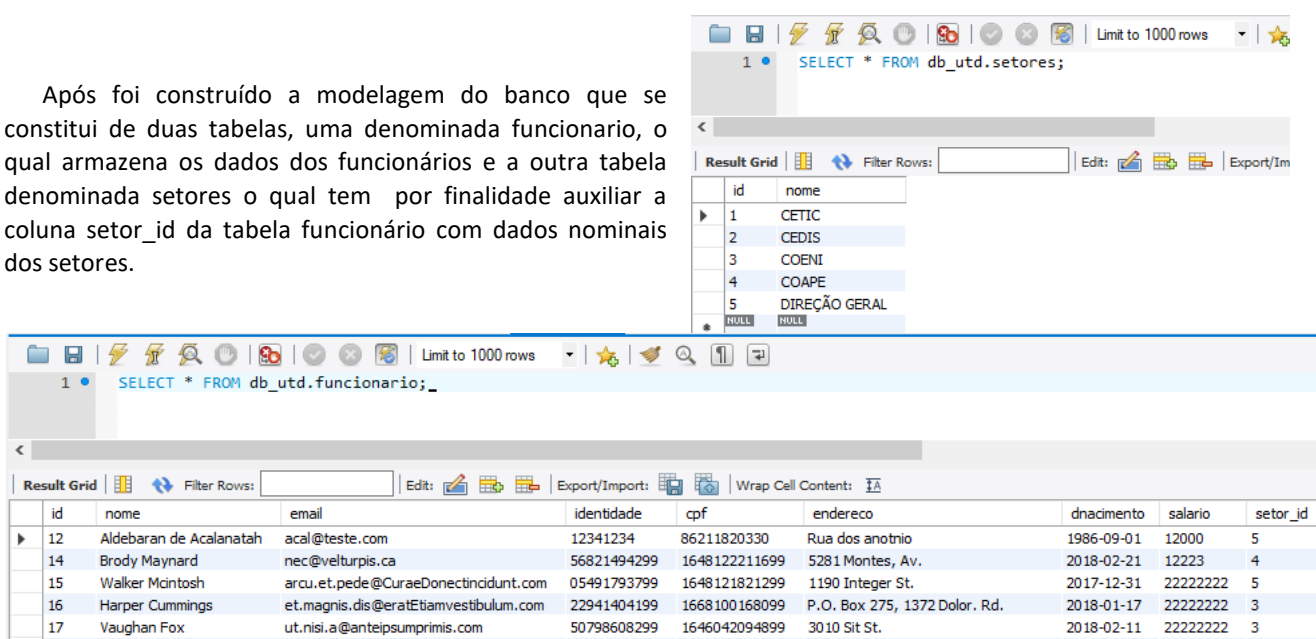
Após foi construído a modelagem do banco que se constitui de duas tabelas, uma denominada funcionario, o qual armazena os dados dos funcionários e a outra tabela denominada setores o qual tem por finalidade auxiliar a coluna setor_id da tabela funcionário com dados nominais dos setores.

Limit to 1000 rows

1 SELECT * FROM db_utd.setores;

Result Grid | Filter Rows: | Edit: | Export/Im

| id | nome |
|---|---|
| 1 | CETIC |
| 2 | CEDIS |
| 3 | COENI |
| 4 | COAPE |
| 5 | DIREÇÃO GERAL |
| NULL | NULL |

Limit to 1000 rows

1 SELECT * FROM db_utd.funcionario;

Result Grid | Filter Rows: | Edit: | Export/Import: | Wrap Cell Content:

| id | nome | email | identidade | cpf | endereco | dnacimento | salario | setor_id |
|---|---|---|---|---|---|---|---|---|
| 12 | Aldebaran de Acalanatah | acal@teste.com | 12341234 | 86211820330 | Rua dos anotnio | 1986-09-01 | 12000 | 5 |
| 14 | Brody Maynard | nec@velturpis.ca | 56821494299 | 1648122211699 | 5281 Montes, Av. | 2018-02-21 | 12223 | 4 |
| 15 | Walker Mcintosh | arcu.et.pede@CuraeDonectincidunt.com | 05491793799 | 1648121821299 | 1190 Integer St. | 2017-12-31 | 22222222 | 5 |
| 16 | Harper Cummings | et.magnis.dis@eratEtiamvestibulum.com | 22941404199 | 1668100168099 | P.O. Box 275, 1372 Dolor. Rd. | 2018-01-17 | 22222222 | 3 |
| 17 | Vaughan Fox | ut.nisi.a@anteipsumprimis.com | 50798608299 | 1646042094899 | 3010 Sit St. | 2018-02-11 | 22222222 | 3 |